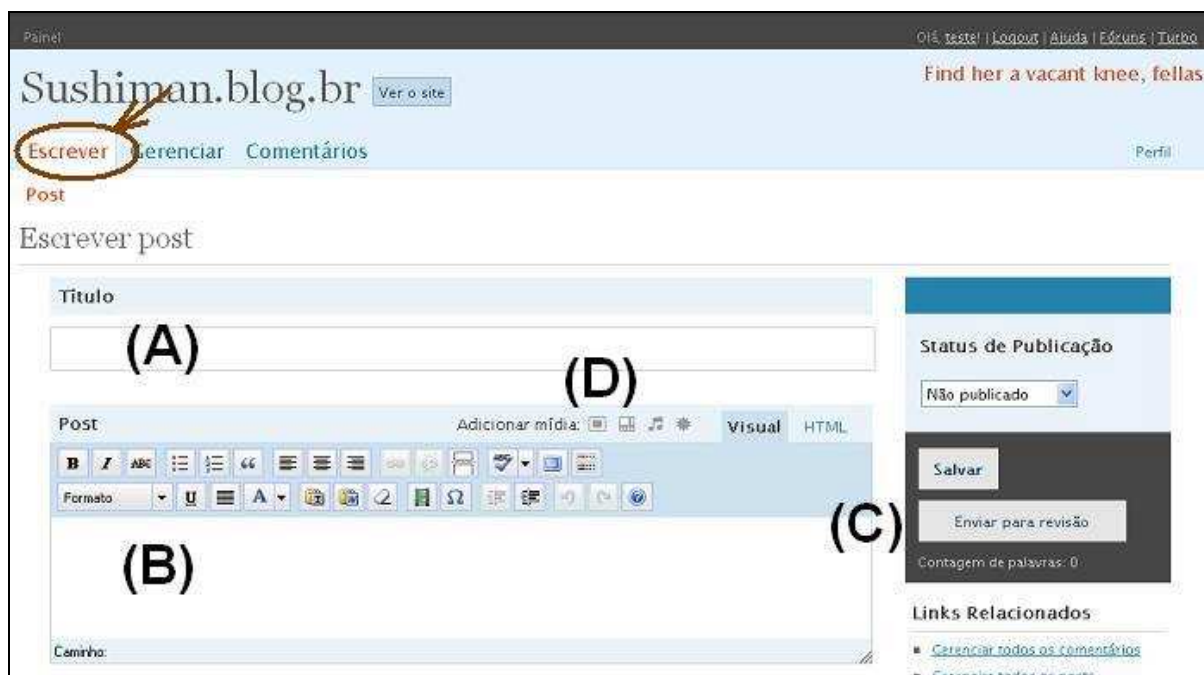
Painel

Olá, teste! | Logout | Ajuda | Fóruns | Turbo

Sushiman.blog.br Ver o site

Find her a vacant knee, fellas

Escrever Gerenciar Comentários

Perfil

Post

Escrever post

Título

(A)

(D)

Status de Publicação

Não publicado

Post

Adicionar mídia:

Visual HTML

Formato

Salvar

(C)

Enviar para revisão

(B)

Contagem de palavras: 0

Links Relacionados

Caminho:

Gerenciar todos os comentários

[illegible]